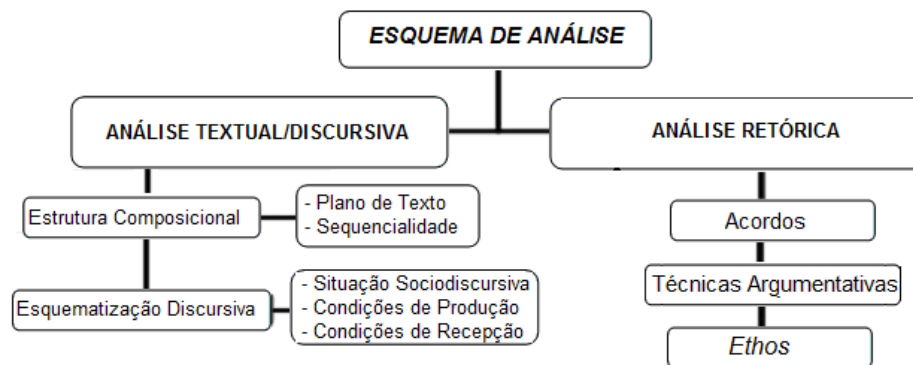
ESQUEMA DE ANÁLISE

ANÁLISE TEXTUAL/DISCURSIVA

Estrutura Composicional

- Plano de Texto
- Sequencialidade

Esquematização Discursiva

- Situação Sociodiscursiva
- Condições de Produção
- Condições de Recepção

ANÁLISE RETÓRICA

Acordos

Técnicas Argumentativas

Ethos